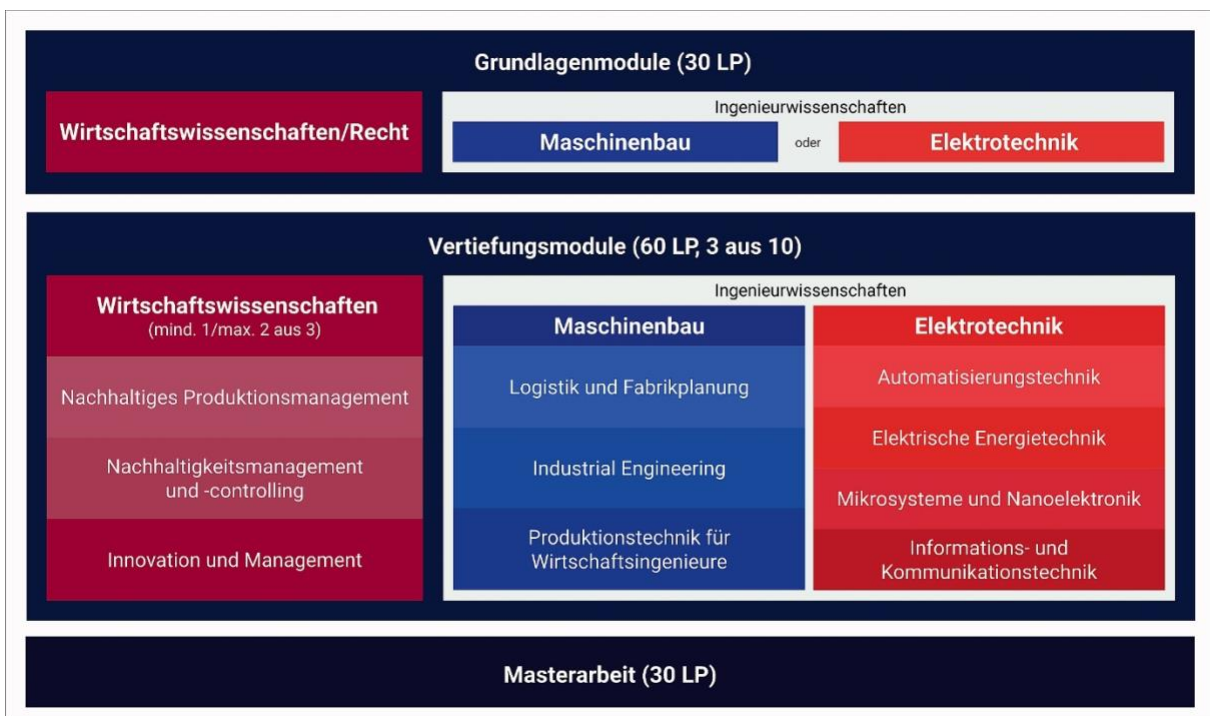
Grundlagenmodule (30 LP)

Wirtschaftswissenschaften/Recht

Ingenieurwissenschaften

Maschinenbau

oder

Elektrotechnik

Vertiefungsmodule (60 LP, 3 aus 10)

Wirtschaftswissenschaften
(mind. 1/max. 2 aus 3)

Nachhaltiges Produktionsmanagement

Nachhaltigkeitsmanagement und -controlling

Innovation und Management

Ingenieurwissenschaften

Maschinenbau

Logistik und Fabrikplanung

Industrial Engineering

Produktionstechnik für Wirtschaftsingenieure

Elektrotechnik

Automatisierungstechnik

Elektrische Energietechnik

Mikrosysteme und Nanoelektronik

Informations- und Kommunikationstechnik

Masterarbeit (30 LP)